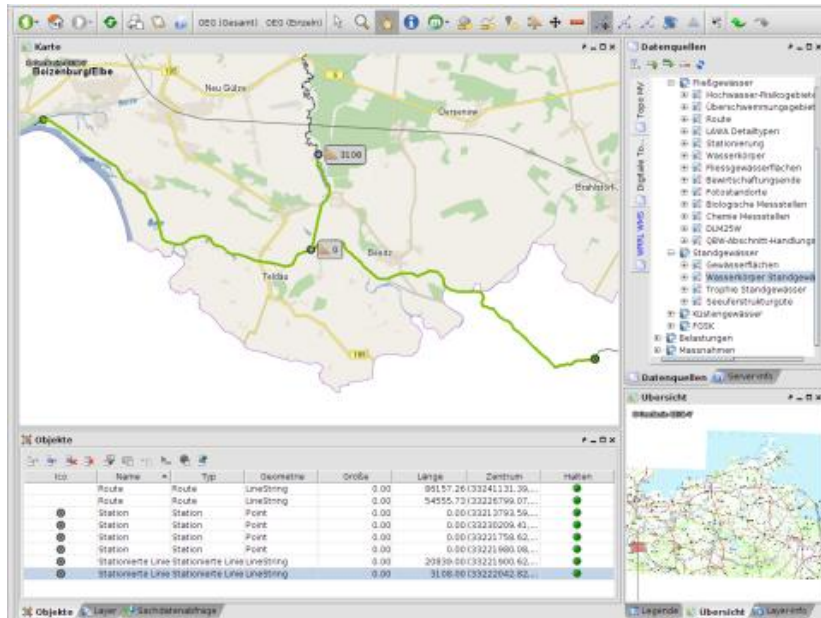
OEG (Gesamt) OEG (Einzeln)

Karte

Boizenburg/Elbe

Neu Gülze

Dersenow

3100

Brahlstorf

0

Besitz

Teldau

Datenquellen

Fließgewässer
Hochwasser-Risikogebiete
Überschwemmungsgebiete
Route
LAWA Detailtypen
Stationierung
Wasserkörper
Fliessgewässerflächen
Bewirtschaftungseinheiten
Fotostandorte
Biologische Messstellen
Chemie Messstellen
DLM25W
QBW-Abschnitt-Handlungs
Standgewässer
Gewässerflächen
Wasserkörper Standgewä
Trophie Standgewässer
Seeuferstrukturgüte
Küstengewässer
FOSK
Belastungen
Massnahmen

Topo MV
Digitale To...
WMS WMS

Datenquellen | Serverinfo

Übersicht

Objekte

| Ico | Name | Typ | Geometrie | Größe | Länge | Zentrum | Halten |
|---|---|---|---|---|---|---|---|
| | Route | Route | LineString | 0.00 | 86157.26 | (33241131.39,... | |
| | Route | Route | LineString | 0.00 | 54555.73 | (33226799.07,... | |
| | Station | Station | Point | 0.00 | 0.00 | (33213793.59,... | |
| | Station | Station | Point | 0.00 | 0.00 | (33230209.41,... | |
| | Station | Station | Point | 0.00 | 0.00 | (33221758.62,... | |
| | Station | Station | Point | 0.00 | 0.00 | (33221980.08,... | |
| | Stationierte Linie | Stationierte Linie | LineString | 0.00 | 20830.00 | (33221900.62,... | |
| | Stationierte Linie | Stationierte Linie | LineString | 0.00 | 3108.00 | (33222042.82,... | |

Objekte | Layer | Sachdatenabfrage

Legende | Übersicht | Layerinfo